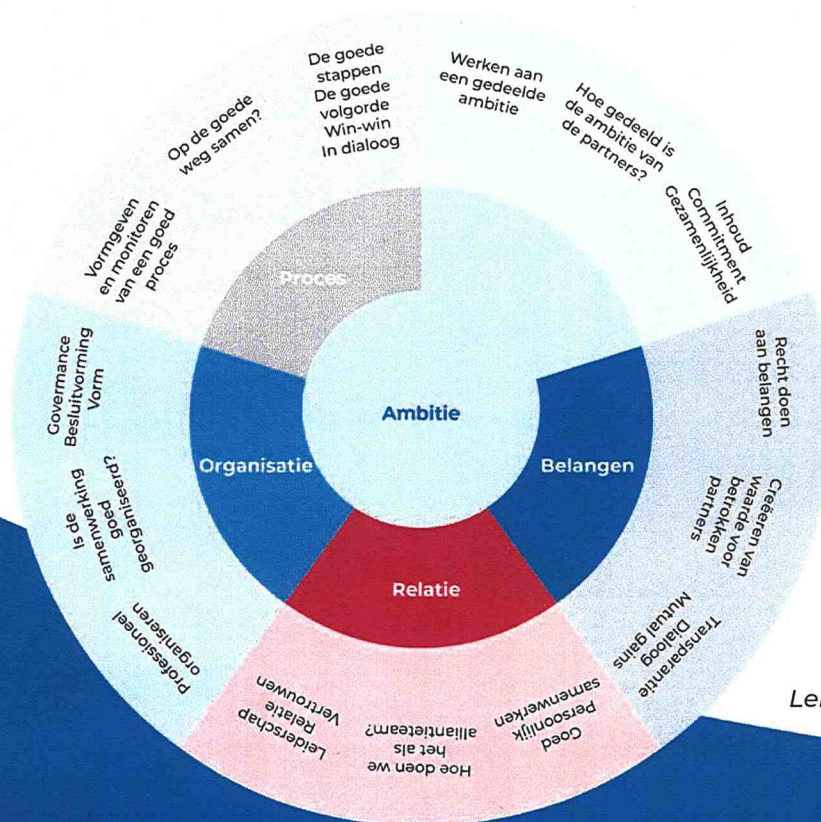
De goede stappen
De goede volgorde
Win-win
In dialoog

Werken aan een gedeelde ambitie

Hoe gedeeld is de ambitie van de partners?

Inhoud
Commitment
Gezamenlijkheid

Op de goede weg samen?

Vormgeven en monitoren van een goed proces

Proces

Ambitie

Recht doen aan belangen

Creëeren van waarden voor betrokken partners

Transparantie
Dialoog
Mutual gains

Belangen

Governance
Besluitvorming
Vorm

Is de samenwerking goed georganiseerd?

Organisatie

Professioneel organiseren

Relatie

Goed persoonlijk samenwerken

Hoe doen we het als alliantieteam?

Leiderschap
Relatie
Vertrouwen

Le